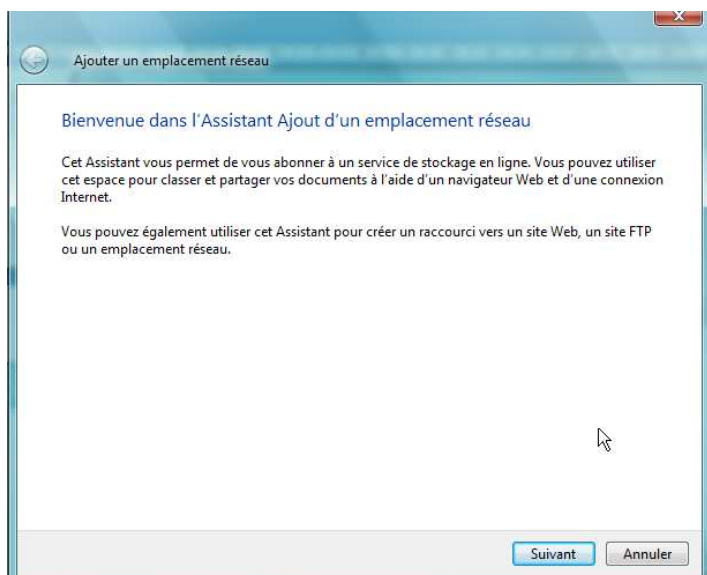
Ajouter un emplacement réseau

Bienvenue dans l'Assistant Ajout d'un emplacement réseau

Cet Assistant vous permet de vous abonner à un service de stockage en ligne. Vous pouvez utiliser cet espace pour classer et partager vos documents à l'aide d'un navigateur Web et d'une connexion Internet.

Vous pouvez également utiliser cet Assistant pour créer un raccourci vers un site Web, un site FTP ou un emplacement réseau.

Suivant Annuler